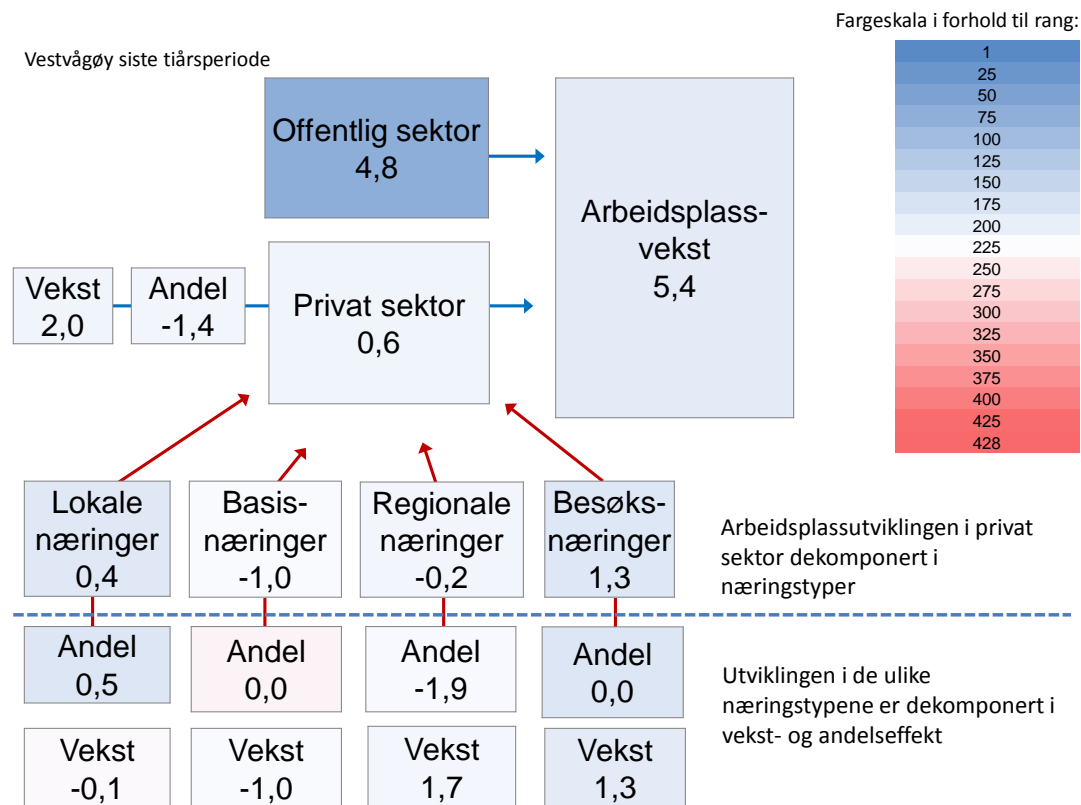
Fargeskala i forhold til rang:

| 1 |
|---|
| 25 |
| 50 |
| 75 |
| 100 |
| 125 |
| 150 |
| 175 |
| 200 |
| 225 |
| 250 |
| 275 |
| 300 |
| 325 |
| 350 |
| 375 |
| 400 |
| 425 |
| 428 |

Vestvågøy siste tiårsperiode

Offentlig sektor 4,8

Arbeidsplassvekst 5,4

Vekst 2,0

Andel -1,4

Privat sektor 0,6

Lokale næringer 0,4

Basisnæringer -1,0

Regionale næringer -0,2

Besøksnæringer 1,3

Arbeidsplassutviklingen i privat sektor dekomponert i næringstyper

Andel 0,5

Andel 0,0

Andel -1,9

Andel 0,0

Utviklingen i de ulike næringstypene er dekomponert i vekst- og andelseffekt

Vekst -0,1

Vekst -1,0

Vekst 1,7

Vekst 1,3